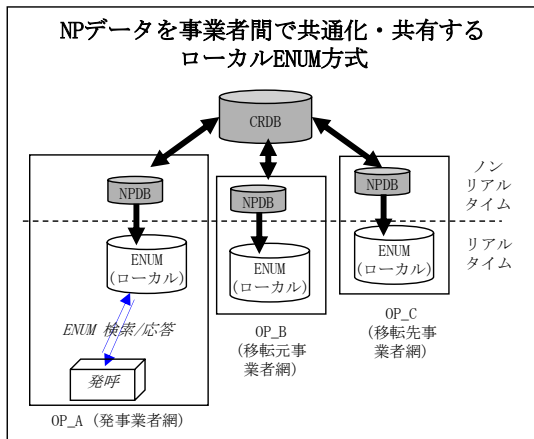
NPデータを事業者間で共通化・共有するローカルENUM方式

CRDB

NPDB

NPDB

NPDB

ノンリアルタイム

リアルタイム

ENUM
(ローカル)

ENUM
(ローカル)

ENUM
(ローカル)

ENUM 検索/応答

発呼

OP_A（発事業者網）

OP_B
(移転元事業者網)

OP_C
(移転先事業者網)